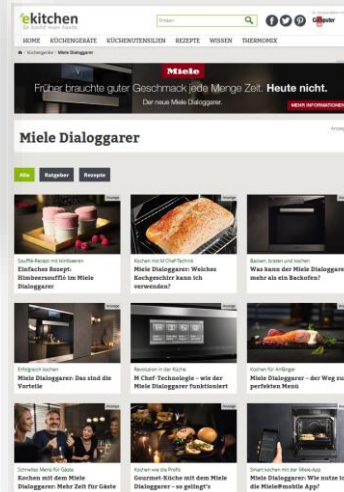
ekitchen

Finden

HOME KÜCHENGERÄTE KÜCHENUTENSILIEN REZEPTE WISSEN THERMOMIX

Küchengeräte › Miele Dialoggarer

Miele

Früher brauchte guter Geschmack jede Menge Zeit. Heute nicht.

Der neue Miele Dialoggarer.

MEHR INFORMATIONEN

Miele Dialoggarer

Alle Ratgeber Rezepte

Soufflé-Rezept mit Himbeeren
Einfaches Rezept: Himbeersoufflé im Miele Dialoggarer

Kochen mit M Chef Technik
Miele Dialoggarer: Welches Kochgeschirr kann ich verwenden?

Backen, braten und kochen
Was kann der Miele Dialoggarer mehr als ein Backofen?

Erfolgreich kochen
Miele Dialoggarer: Das sind die Vorteile

Revolution in der Küche
M Chef Technologie – wie der Miele Dialoggarer funktioniert

Kochen für Anfänger
Miele Dialoggarer – der Weg zum perfekten Menü

Schnelles Menü für Gäste
Kochen mit dem Miele Dialoggarer: Mehr Zeit für Gäste

Kochen wie die Profis
Gourmet-Küche mit dem Miele Dialoggarer – so gelingt's

Smart kochen mit der Miele-App
Miele Dialoggarer: Wie nutze ich die Miele@mobile App?